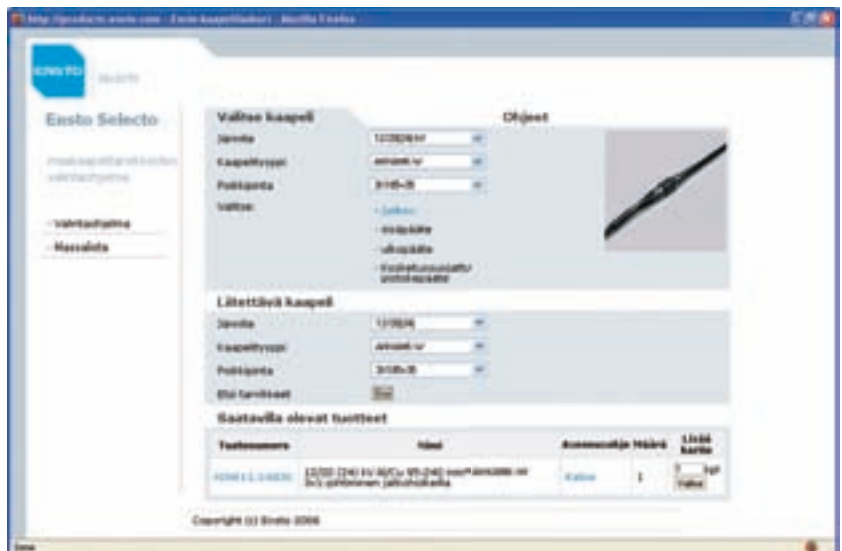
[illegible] - Ensto Selecto - Mozilla Firefox

ENSTO

Ensto Selecto

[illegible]

- Valintaohjelma
- Massalista

Valitse kaapeli

Jännite 12/20(24) kV

Kaapelityyppi AHXAMK-W

Poikkipinta 3x185+35

Valitse:
- Jatkos
- Sisäpääte
- Ulkopääte
- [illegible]

Ohjeet

Liitettävä kaapeli

Jännite 12/20(24)

Kaapelityyppi AHXAMK-W

Poikkipinta 3x185+35

Etsi tarvikkeet Etsi

Saatavilla olevat tuotteet

| Tuotenumero | Nimi | Asennusohje | Määrä | Lisää kärrin |
|---|---|---|---|---|
| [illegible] | 12/20 (24) kV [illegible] jatkoholkeilla | Katso | 1 | 1 kpl Valitse |

Copyright (c) Ensto 2006

Done